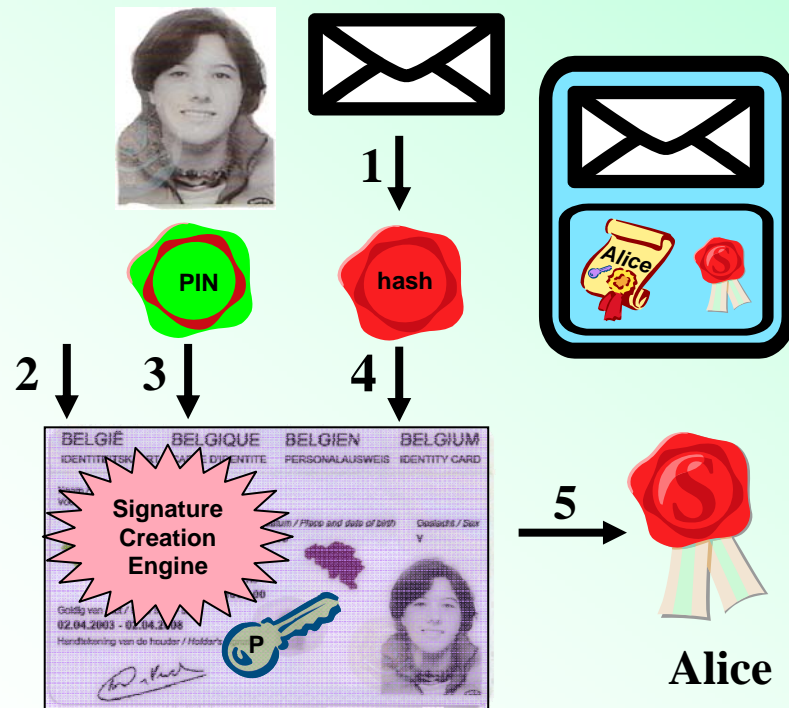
1
PIN
hash
Alice
S
2
3
4
BELGIË BELGIQUE BELGIEN BELGIUM
IDENTITEITSKAART CARTE D'IDENTITE PERSONALAUSWEIS IDENTITY CARD
Signature Creation Engine
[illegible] / Place and date of birth Geslacht / Sexe
V
Geldig van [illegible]
02.04.2003 - 02.04.2008
Handtekening van de houder / Holder's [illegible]
P
5
S
Alice